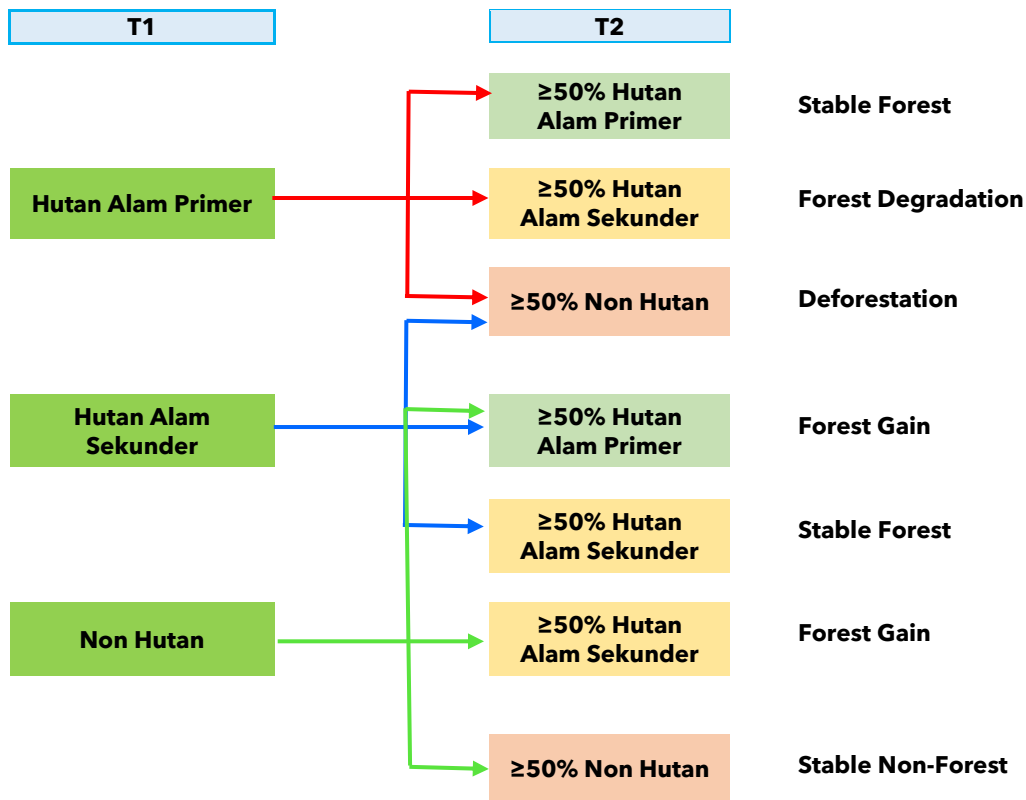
T1

T2

≥50% Hutan Alam Primer

Stable Forest

Hutan Alam Primer

≥50% Hutan Alam Sekunder

Forest Degradation

≥50% Non Hutan

Deforestation

Hutan Alam Sekunder

≥50% Hutan Alam Primer

Forest Gain

≥50% Hutan Alam Sekunder

Stable Forest

Non Hutan

≥50% Hutan Alam Sekunder

Forest Gain

≥50% Non Hutan

Stable Non-Forest